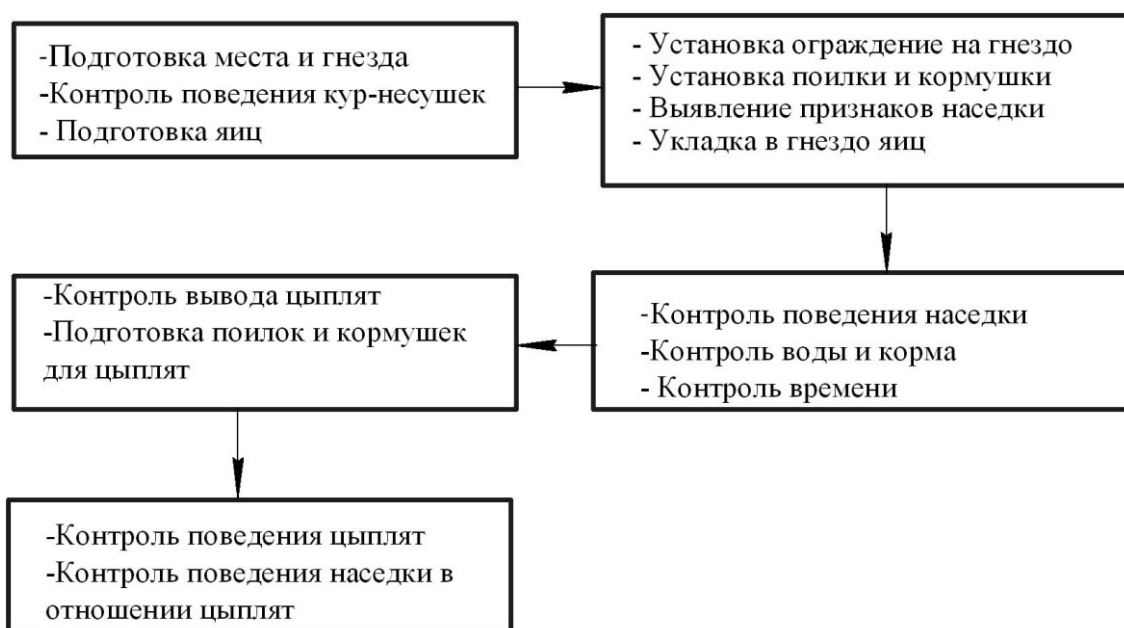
-Подготовка места и гнезда
-Контроль поведения кур-несушек
- Подготовка яиц

- Установка ограждение на гнездо
- Установка поилки и кормушки
- Выявление признаков наседки
- Укладка в гнездо яиц

-Контроль поведения наседки
-Контроль воды и корма
- Контроль времени

-Контроль вывода цыплят
-Подготовка поилок и кормушек для цыплят

-Контроль поведения цыплят
-Контроль поведения наседки в отношении цыплят